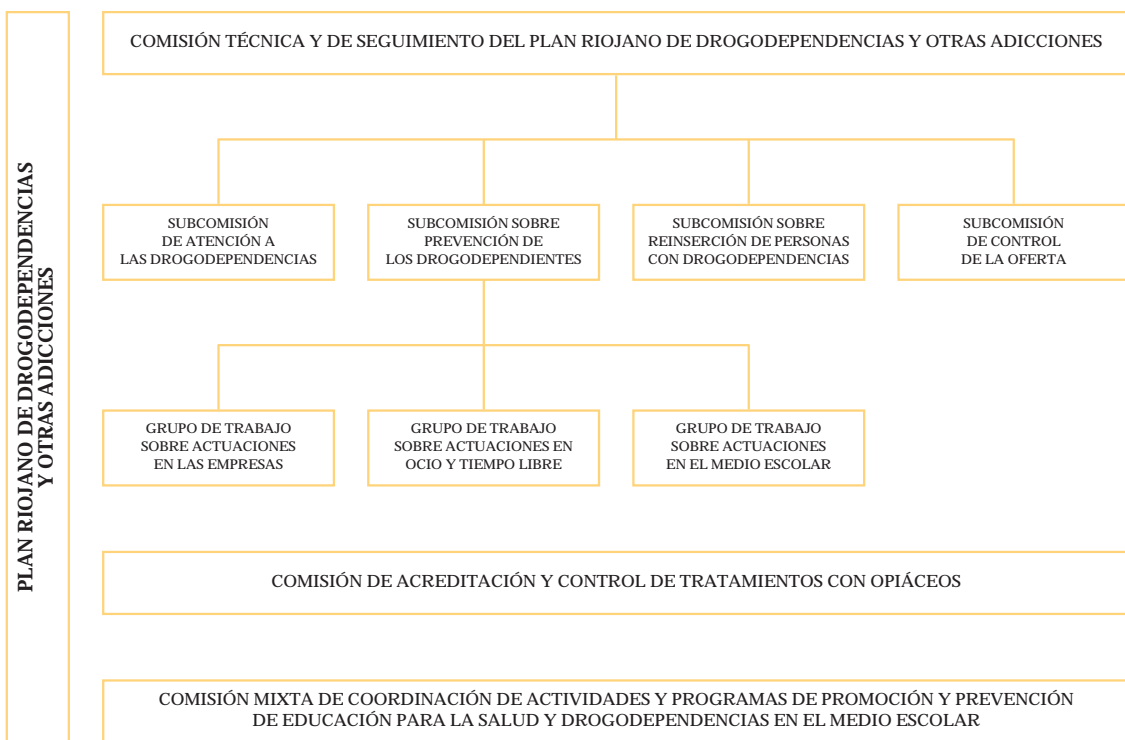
PLAN RIOJANO DE DROGODEPENDENCIAS Y OTRAS ADICCIONES

COMISIÓN TÉCNICA Y DE SEGUIMIENTO DEL PLAN RIOJANO DE DROGODEPENDENCIAS Y OTRAS ADICCIONES

SUBCOMISIÓN DE ATENCIÓN A LAS DROGODEPENDENCIAS

SUBCOMISIÓN SOBRE PREVENCIÓN DE LOS DROGODEPENDIENTES

SUBCOMISIÓN SOBRE REINSERCIÓN DE PERSONAS CON DROGODEPENDENCIAS

SUBCOMISIÓN DE CONTROL DE LA OFERTA

GRUPO DE TRABAJO SOBRE ACTUACIONES EN LAS EMPRESAS

GRUPO DE TRABAJO SOBRE ACTUACIONES EN OCIO Y TIEMPO LIBRE

GRUPO DE TRABAJO SOBRE ACTUACIONES EN EL MEDIO ESCOLAR

COMISIÓN DE ACREDITACIÓN Y CONTROL DE TRATAMIENTOS CON OPIÁCEOS

COMISIÓN MIXTA DE COORDINACIÓN DE ACTIVIDADES Y PROGRAMAS DE PROMOCIÓN Y PREVENCIÓN DE EDUCACIÓN PARA LA SALUD Y DROGODEPENDENCIAS EN EL MEDIO ESCOLAR